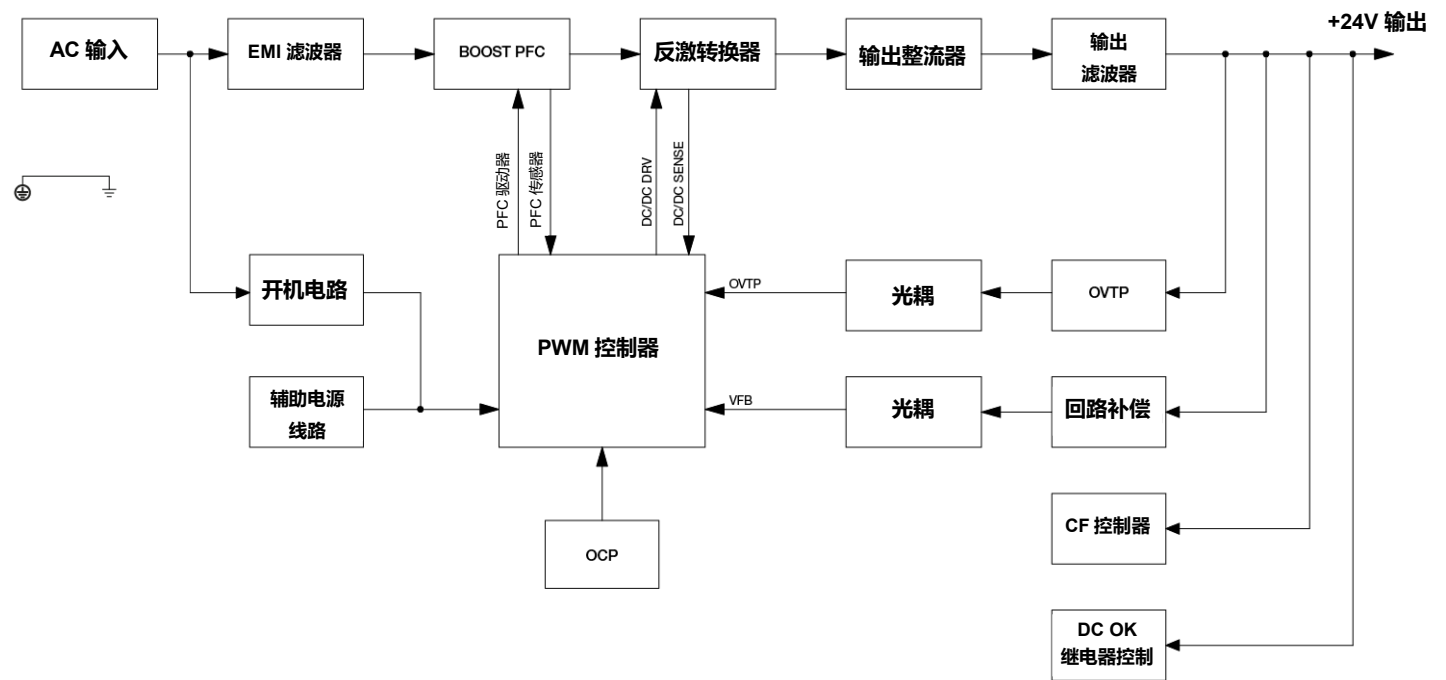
AC 输入

EMI 滤波器

BOOST PFC

反激转换器

输出整流器

输出滤波器

+24V 输出

PFC 驱动器

PFC 传感器

DC/DC DRV

DC/DC SENSE

开机电路

PWM 控制器

OVTP

光耦

OVTP

辅助电源线路

VFB

光耦

回路补偿

OCP

CF 控制器

DC OK 继电器控制